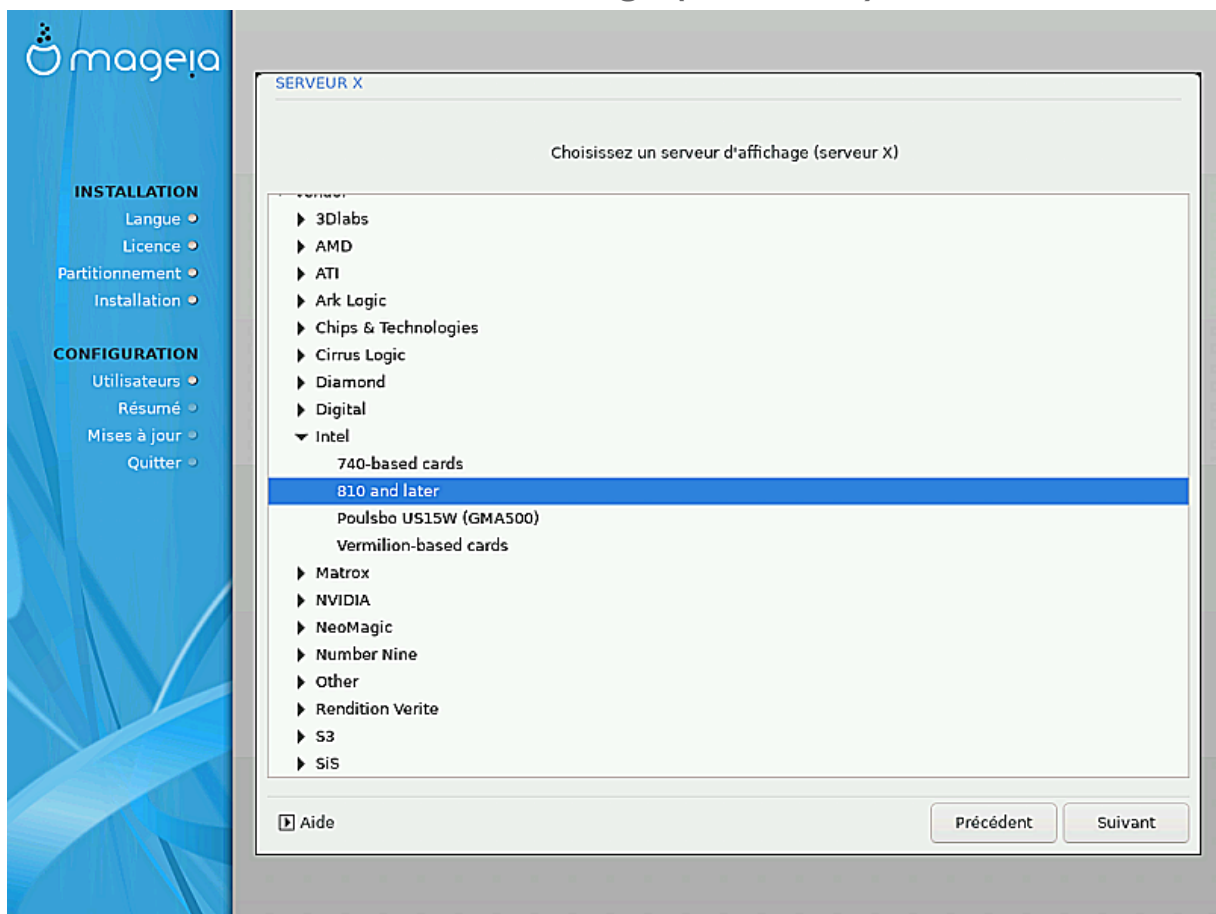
mageia

INSTALLATION
Langue
Licence
Partitionnement
Installation

CONFIGURATION
Utilisateurs
Résumé
Mises à jour
Quitter

SERVEUR X

Choisissez un serveur d'affichage (serveur X)

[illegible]
3Dlabs
AMD
ATI
Ark Logic
Chips & Technologies
Cirrus Logic
Diamond
Digital
Intel
740-based cards
810 and later
Poulsbo US15W (GMA500)
Vermilion-based cards
Matrox
NVIDIA
NeoMagic
Number Nine
Other
Rendition Verite
S3
SiS

Aide

Précédent
Suivant